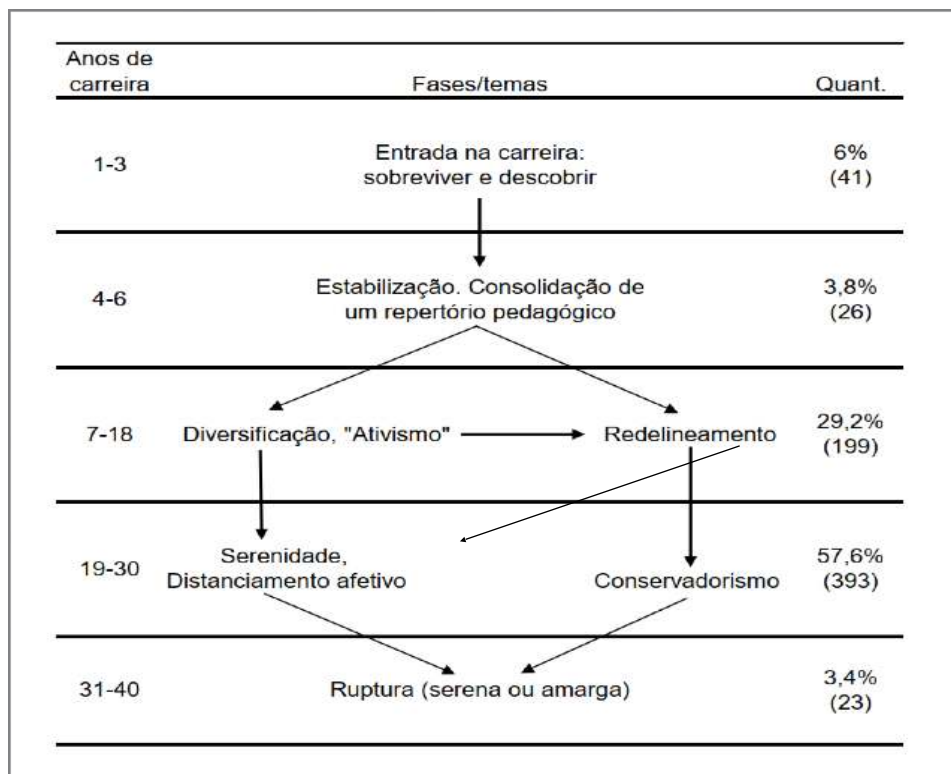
| Anos de carreira | Fases/temas | Quant. |
|---|---|---|
| 1-3 | Entrada na carreira: sobreviver e descobrir | 6% (41) |
| 4-6 | Estabilização. Consolidação de um repertório pedagógico | 3,8% (26) |
| 7-18 | Diversificação, "Ativismo" → Redelineamento | 29,2% (199) |
| 19-30 | Serenidade, Distanciamento afetivo; Conservadorismo | 57,6% (393) |
| 31-40 | Ruptura (serena ou amarga) | 3,4% (23) |